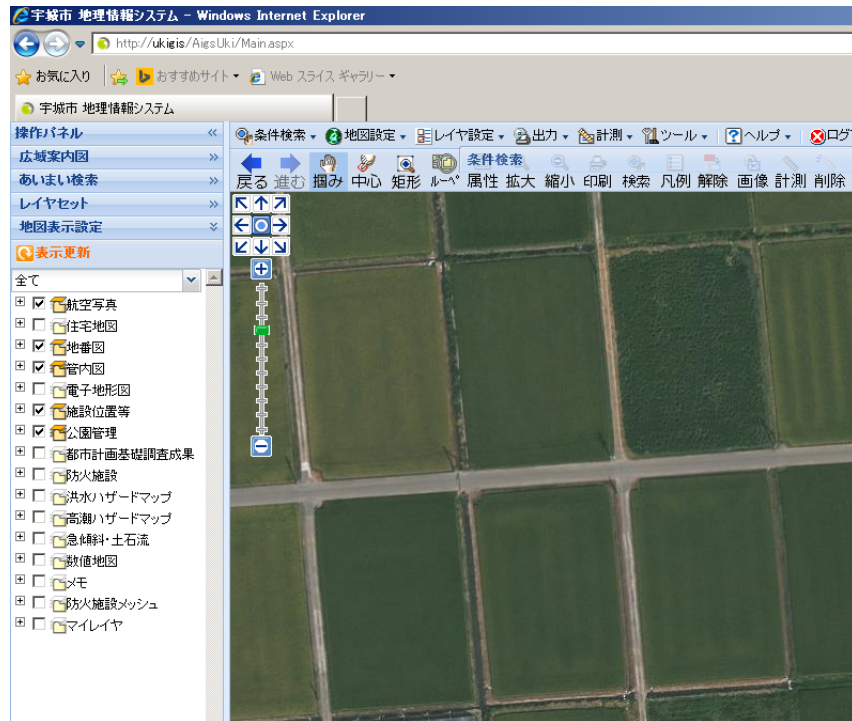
宇城市 地理情報システム - Windows Internet Explorer

http://ukigis/AigsUki/Main.aspx

お気に入り おすすめサイト ▾ Web スライス ギャラリー ▾

宇城市 地理情報システム

操作パネル «
広域案内図 »
あいまい検索 »
レイヤセット »
地図表示設定 ¥
表示更新

全て

航空写真
住宅地図
地番図
管内図
電子地形図
施設位置等
公園管理
都市計画基礎調査成果
防火施設
洪水ハザードマップ
高潮ハザードマップ
急傾斜・土石流
数値地図
メモ
防火施設メッシュ
マイレイヤ

条件検索 ▾ 地図設定 ▾ レイヤ設定 ▾ 出力 ▾ 計測 ▾ ツール ▾ ヘルプ ▾ ログ

戻る 進む 掴み 中心 矩形 ルーペ

条件検索
属性 拡大 縮小 印刷 検索 凡例 解除 画像 計測 削除